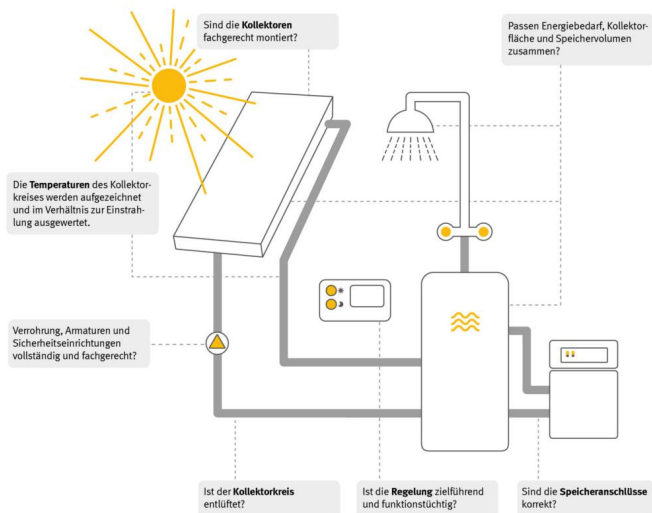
Sind die **Kollektoren** fachgerecht montiert?

Passen Energiebedarf, Kollektorfläche und Speichervolumen zusammen?

Die **Temperaturen** des Kollektorkreises werden aufgezeichnet und im Verhältnis zur Einstrahlung ausgewertet.

Verrohrung, Armaturen und Sicherheitseinrichtungen vollständig und fachgerecht?

Ist der **Kollektorkreis** entlüftet?

Ist die **Regelung** zielführend und funktionstüchtig?

Sind die **Speicheranschlüsse** korrekt?